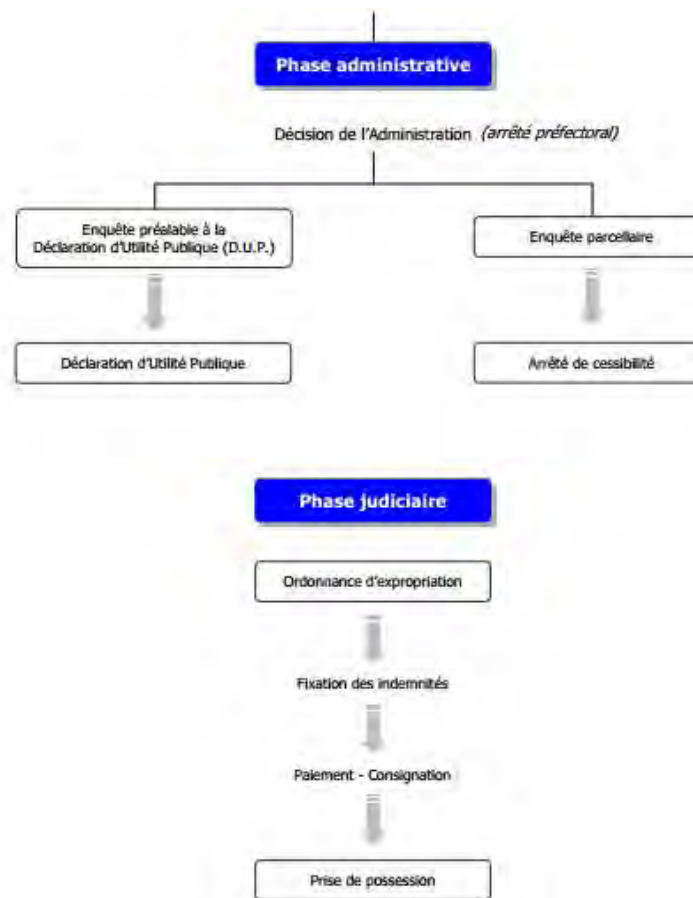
Phase administrative

Décision de l'Administration (arrêté préfectoral)

Enquête préalable à la Déclaration d'Utilité Publique (D.U.P.)

Déclaration d'Utilité Publique

Enquête parcellaire

Arrêté de cessibilité

Phase judiciaire

Ordonnance d'expropriation

Fixation des indemnités

Paiement - Consignation

Prise de possession